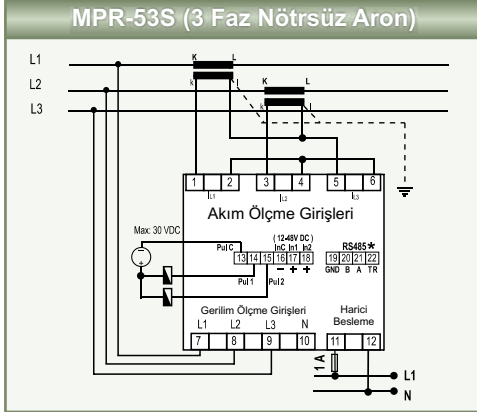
MPR-53S (3 Faz Nötrsüz Aron)

L1
L2
L3

K L
k l
K L
k l

1 2 3 4 5 6
IL1 IL2 IL3

Akım Ölçme Girişleri

Max: 30 VDC

( 12-48V DC )
PulC InC In1 In2
13 14 15 16 17 18
– + +
Pul 1 Pul 2

RS485 *
19 20 21 22
GND B A TR

Gerilim Ölçme Girişleri
L1 L2 L3 N
7 8 9 10

Harici Besleme
11 12

1 A

L1
N